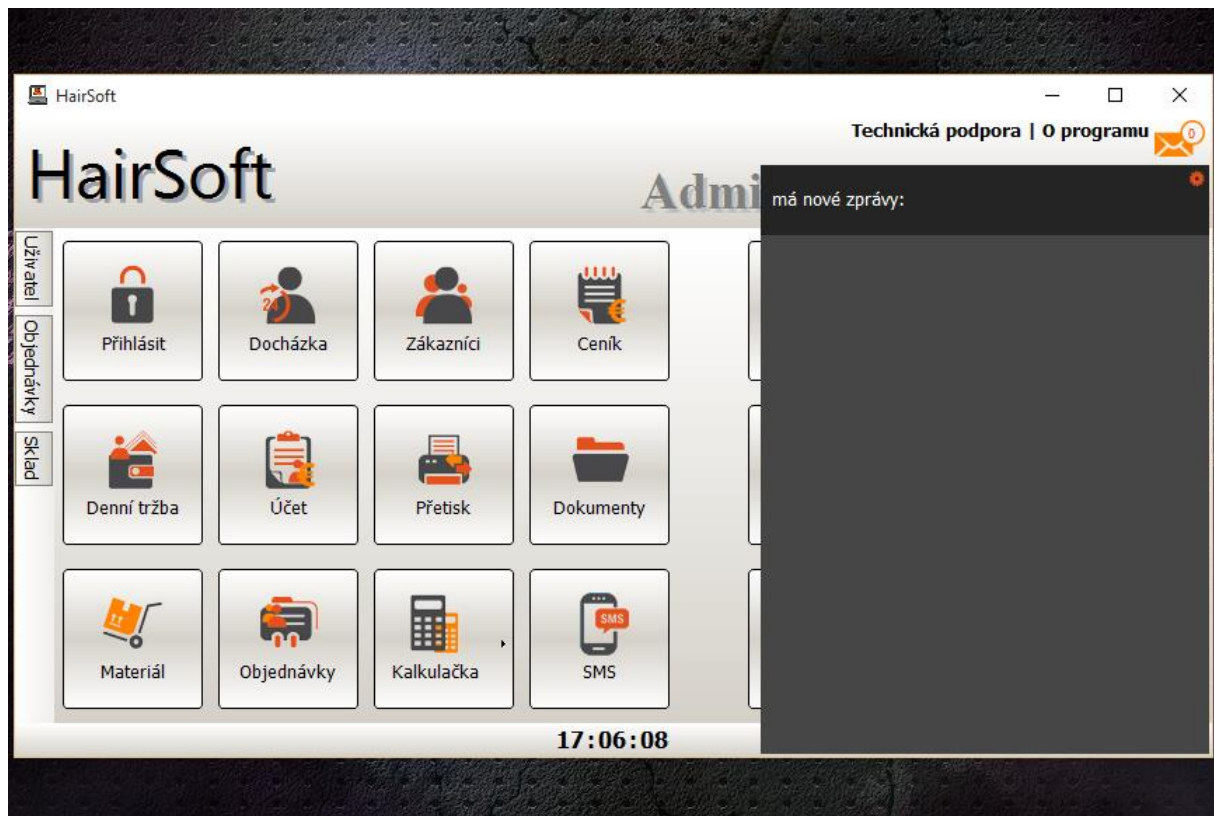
HairSoft

Technická podpora | O programu

0

HairSoft

Admi

má nové zprávy:

Uživatel

Objednávky

Sklad

Přihlásit

24

Docházka

Zákazníci

Ceník

Denní tržba

Účet

Přetisk

Dokumenty

Materiál

Objednávky

Kalkulačka

SMS

SMS

17:06:08